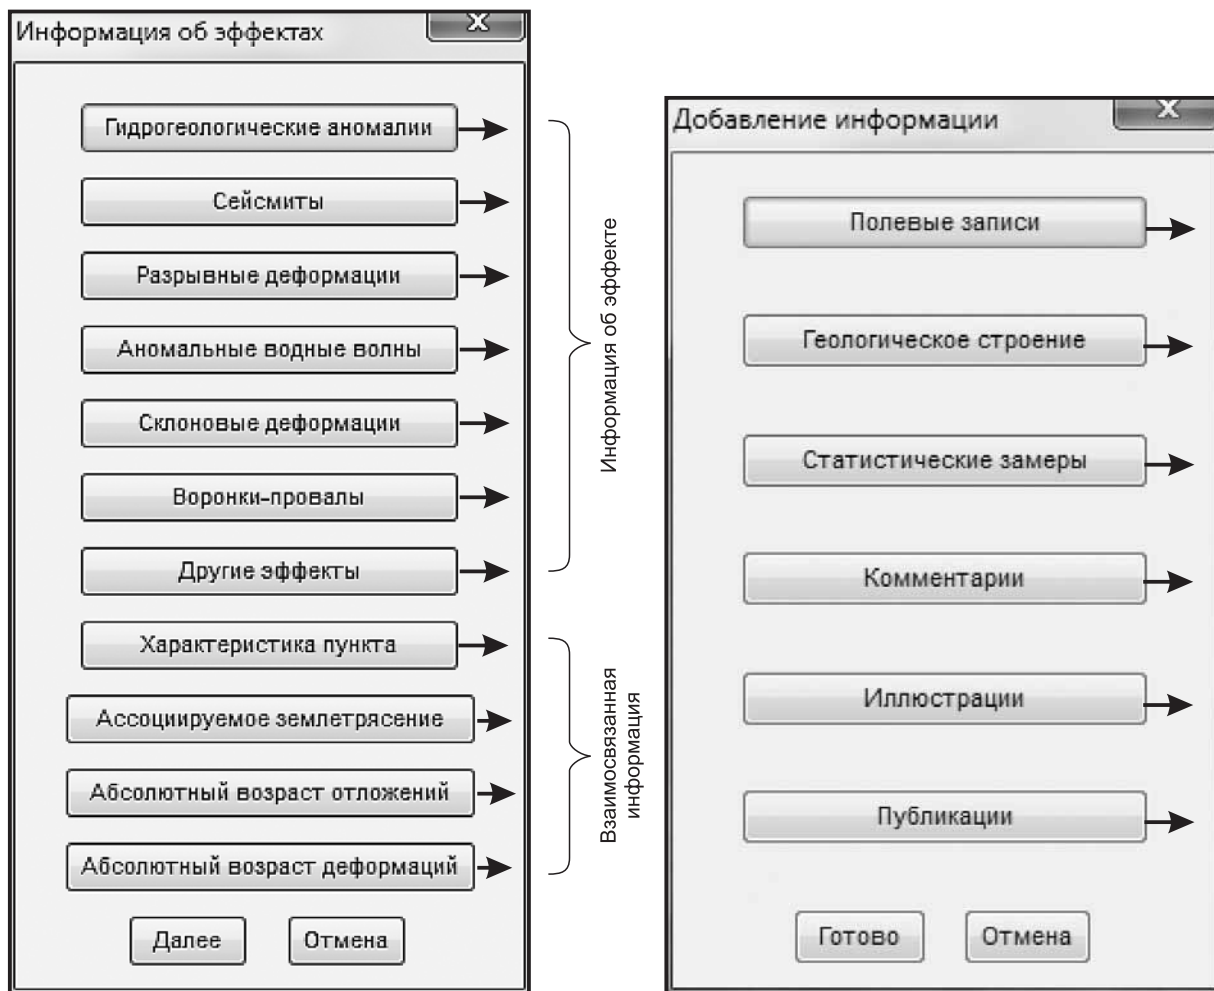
Информация об эффектах
X

Гидрогеологические аномалии

Сейсмиты

Разрывные деформации

Аномальные водные волны

Склоновые деформации

Воронки-провалы

Другие эффекты

Характеристика пункта

Ассоциируемое землетрясение

Абсолютный возраст отложений

Абсолютный возраст деформаций

Далее
Отмена

Информация об эффекте

Взаимосвязанная информация

Добавление информации
X

Полевые записи

Геологическое строение

Статистические замеры

Комментарии

Иллюстрации

Публикации

Готово
Отмена